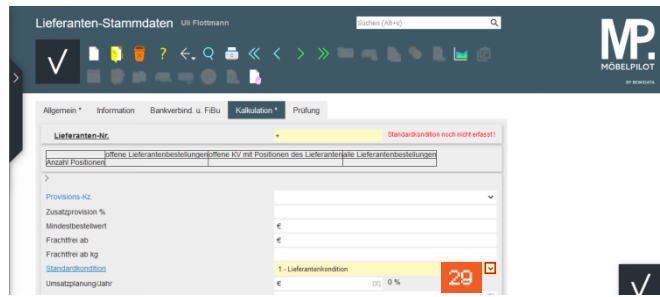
Lieferanten-Stammdaten Uli Flottmann

Suchen (Alt+s)

MP.
MÖBELPILOT
BY BEWIDATA

Allgemein * Information Bankverbind. u. FiBu Kalkulation * Prüfung

Lieferanten-Nr. + Standardkondition noch nicht erfasst!

| | offene Lieferantenbestellungen | offene KV mit Positionen des Lieferanten | alle Lieferantenbestellungen |
|---|---|---|---|
| Anzahl Positionen | | | |

Provisions-Kz.
Zusatzprovision %
Mindestbestellwert €
Frachtfrei ab €
Frachtfrei ab kg
Standardkondition 1 - Lieferantenkondition
Umsatzplanung/Jahr € 0 %

29